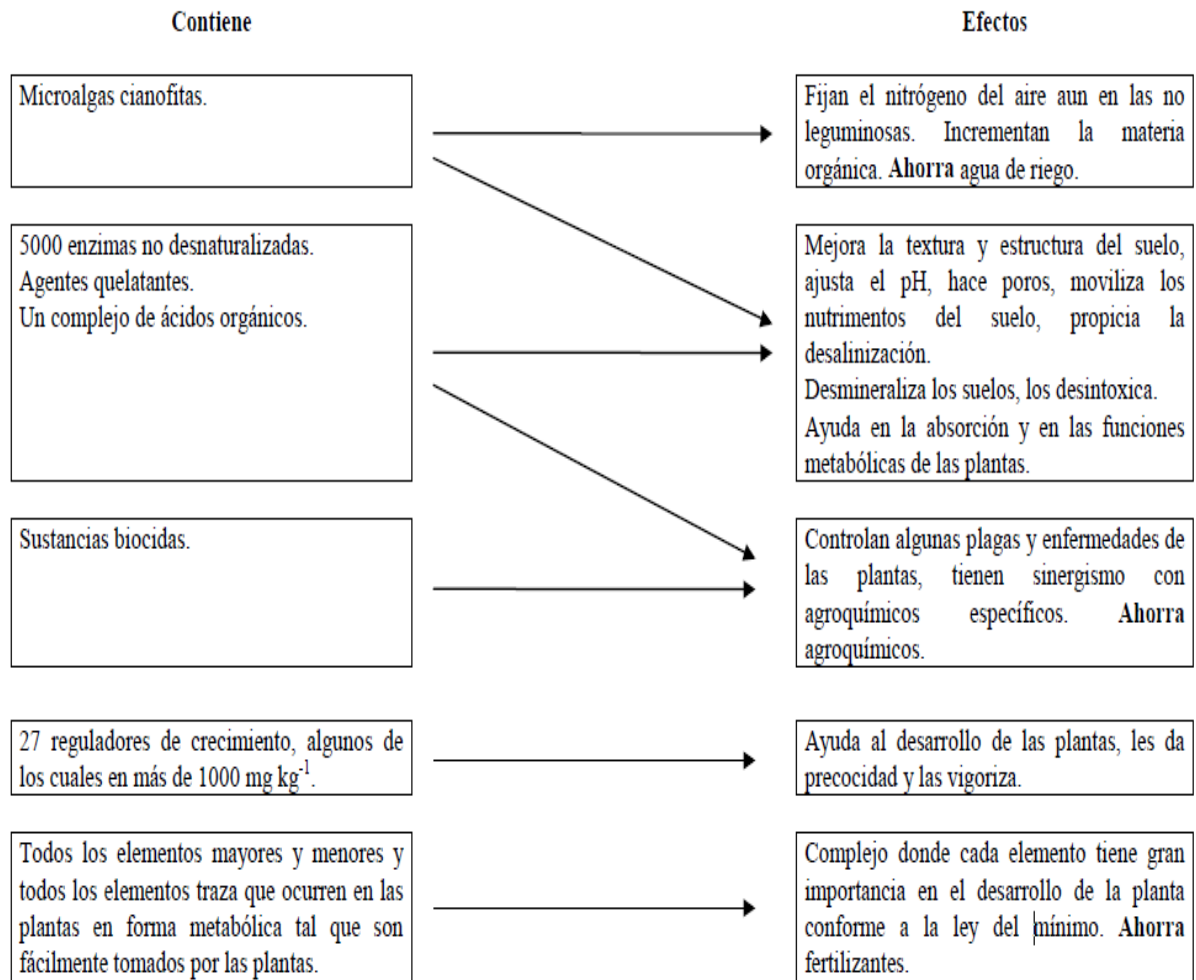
Contiene

Microalgas cianofitas.

5000 enzimas no desnaturalizadas.
Agentes quelatantes.
Un complejo de ácidos orgánicos.

Sustancias biocidas.

27 reguladores de crecimiento, algunos de los cuales en más de 1000 mg kg$^{-1}$.

Todos los elementos mayores y menores y todos los elementos traza que ocurren en las plantas en forma metabólica tal que son fácilmente tomados por las plantas.

Efectos

Fijan el nitrógeno del aire aun en las no leguminosas. Incrementan la materia orgánica. **Ahorra** agua de riego.

Mejora la textura y estructura del suelo, ajusta el pH, hace poros, moviliza los nutrimentos del suelo, propicia la desalinización.
Desmineraliza los suelos, los desintoxica.
Ayuda en la absorción y en las funciones metabólicas de las plantas.

Controlan algunas plagas y enfermedades de las plantas, tienen sinergismo con agroquímicos específicos. **Ahorra** agroquímicos.

Ayuda al desarrollo de las plantas, les da precocidad y las vigoriza.

Complejo donde cada elemento tiene gran importancia en el desarrollo de la planta conforme a la ley del mínimo. **Ahorra** fertilizantes.